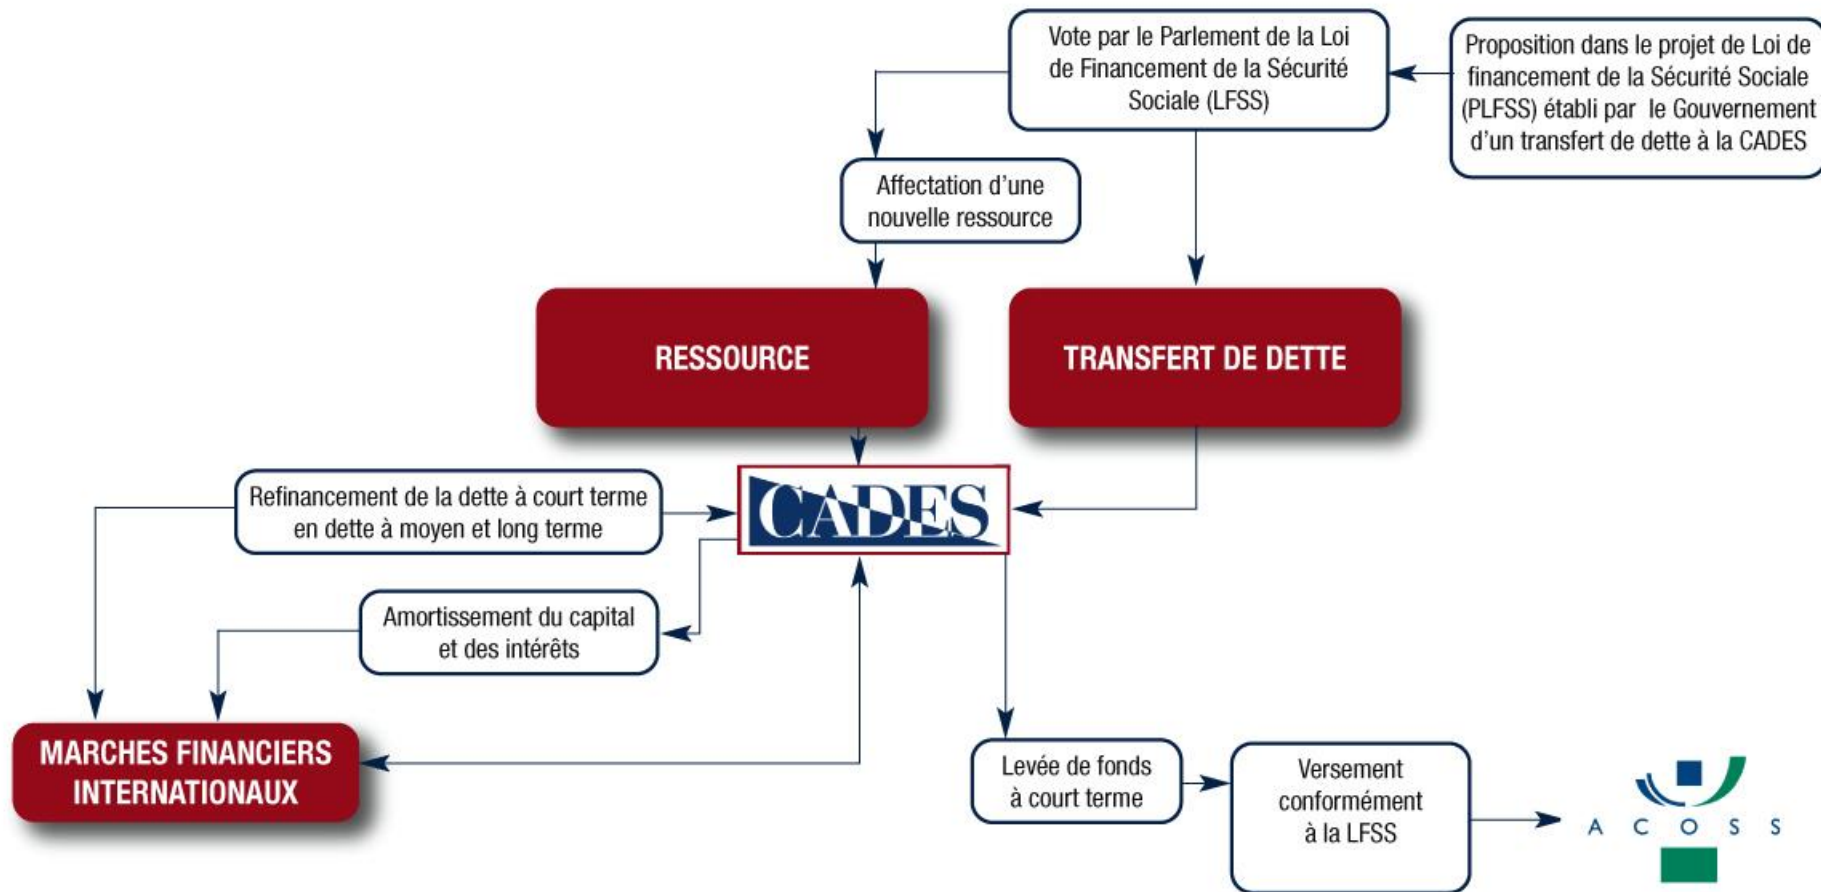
Vote par le Parlement de la Loi de Financement de la Sécurité Sociale (LFSS)

Proposition dans le projet de Loi de financement de la Sécurité Sociale (PLFSS) établi par le Gouvernement d'un transfert de dette à la CADES

Affectation d'une nouvelle ressource

RESSOURCE

TRANSFERT DE DETTE

Refinancement de la dette à court terme en dette à moyen et long terme

CADES

Amortissement du capital et des intérêts

MARCHES FINANCIERS INTERNATIONAUX

Levée de fonds à court terme

Versement conformément à la LFSS

ACOSS